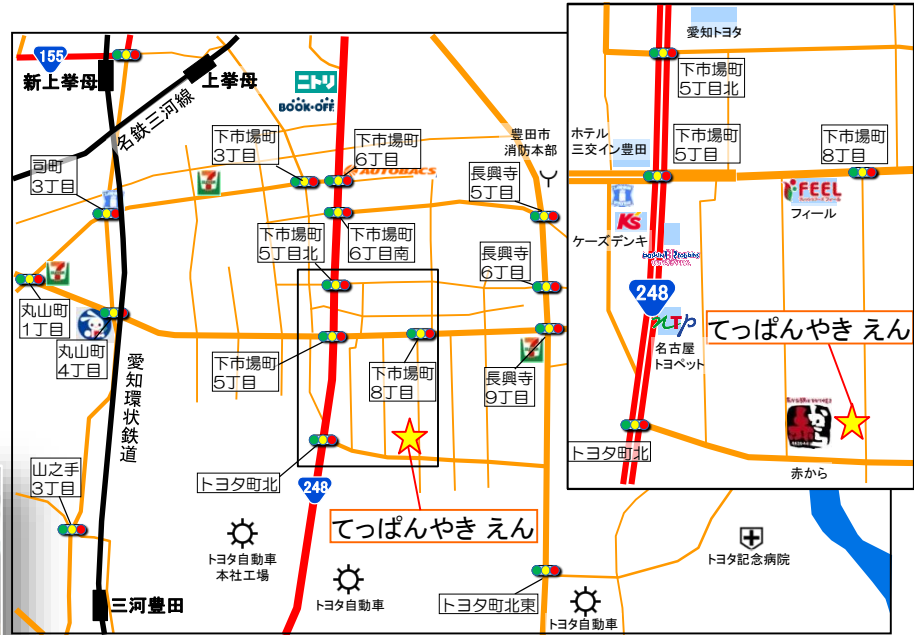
155
新上挙母
上挙母
名鉄三河線
ニトリ
BOOK・OFF
下市場町
3丁目
下市場町
6丁目
AUTOBACS
豊田市
消防本部
司町
3丁目
長興寺
5丁目
下市場町
5丁目北
下市場町
6丁目南
長興寺
6丁目
丸山町
1丁目
丸山町
4丁目
愛知環状鉄道
下市場町
5丁目
下市場町
8丁目
長興寺
9丁目
山之手
3丁目
トヨタ町北
248
てっぱんやき えん
トヨタ自動車
本社工場
トヨタ自動車
トヨタ町北東
トヨタ自動車
トヨタ記念病院
三河豊田

愛知トヨタ
下市場町
5丁目北
ホテル
三交イン豊田
下市場町
5丁目
下市場町
8丁目
FEEL
フィール
K's
ケーズデンキ
248
名古屋
トヨペット
てっぱんやき えん
トヨタ町北
赤から